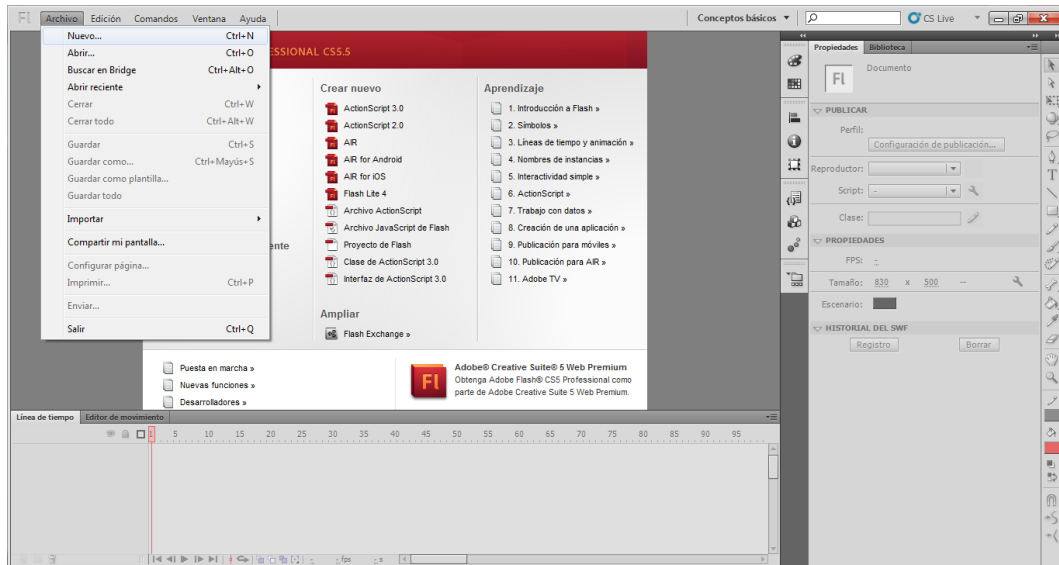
Fl Archivo Edición Comandos Ventana Ayuda

Conceptos básicos ▾ CS Live

| Nuevo... | Ctrl+N |
|---|---|
| Abrir... | Ctrl+O |
| Buscar en Bridge | Ctrl+Alt+O |
| Abrir reciente | ▸ |
| Cerrar | Ctrl+W |
| Cerrar todo | Ctrl+Alt+W |
| Guardar | Ctrl+S |
| Guardar como... | Ctrl+Mayús+S |
| Guardar como plantilla... | |
| Guardar todo | |
| Importar | ▸ |
| Compartir mi pantalla... | |
| Configurar página... | |
| Imprimir... | Ctrl+P |
| Enviar... | |
| Salir | Ctrl+Q |

ESSIONAL CS5.5

ente

Crear nuevo
ActionScript 3.0
ActionScript 2.0
AIR
AIR for Android
AIR for iOS
Flash Lite 4
Archivo ActionScript
Archivo JavaScript de Flash
Proyecto de Flash
Clase de ActionScript 3.0
Interfaz de ActionScript 3.0

Ampliar
Flash Exchange »

Aprendizaje
1. Introducción a Flash »
2. Símbolos »
3. Líneas de tiempo y animación »
4. Nombres de instancias »
5. Interactividad simple »
6. ActionScript »
7. Trabajo con datos »
8. Creación de una aplicación »
9. Publicación para móviles »
10. Publicación para AIR »
11. Adobe TV »

Puesta en marcha »
Nuevas funciones »
Desarrolladores »

Fl
Adobe® Creative Suite® 5 Web Premium
Obtenga Adobe Flash® CS5 Professional como parte de Adobe Creative Suite 5 Web Premium.

Línea de tiempo Editor de movimiento

1 5 10 15 20 25 30 35 40 45 50 55 60 65 70 75 80 85 90 95

fps s

Propiedades Biblioteca
Fl Documento
PUBLICAR
Perfil:
Configuración de publicación...
Reproductor:
Script:
Clase:
PROPIEDADES
FPS:
Tamaño: 830 x 500
Escenario:
HISTORIAL DEL SWF
Registro Borrar